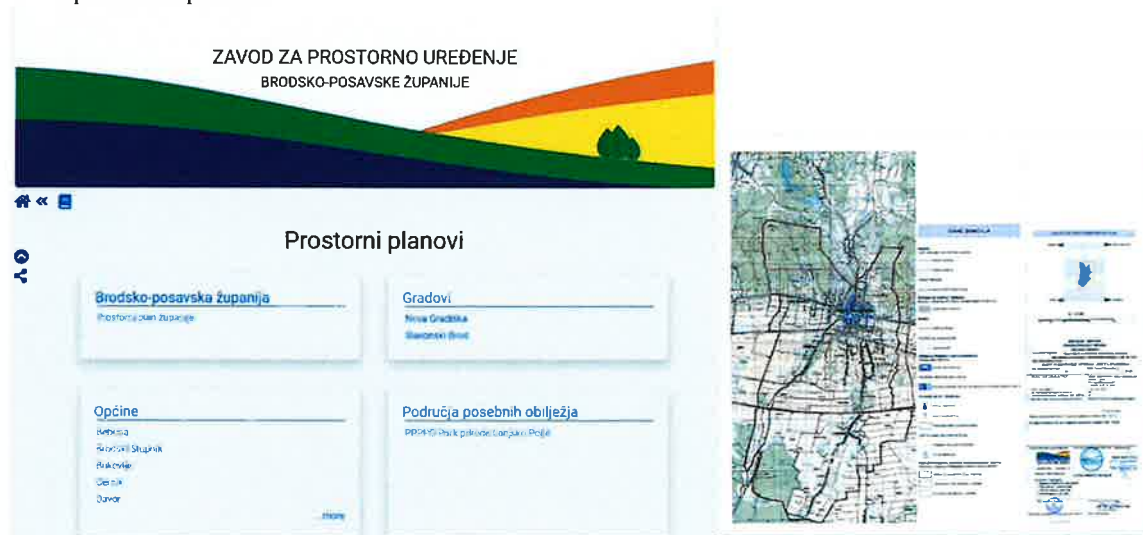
ZAVOD ZA PROSTORNO UREĐENJE
BRODSKO-POSAVSKE ŽUPANIJE

Prostorni planovi

Brodsko-posavska županija
Prostorni plan županije

Gradovi
Nova Gradiška
Slavonski Brod

Općine
Bebrina
Brodski Stupnik
Bukovlje
Cernik
Davor
more

Područja posebnih obilježja
PPPPO Park prirode Lonjsko Polje

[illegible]